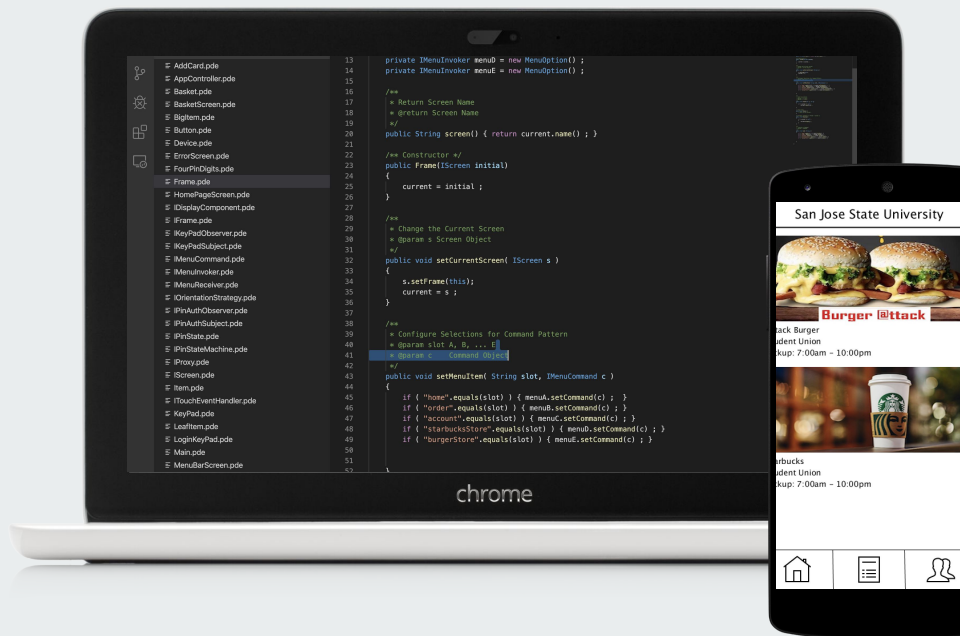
AddCard.pde
AppController.pde
Basket.pde
BasketScreen.pde
BigItem.pde
Button.pde
Device.pde
ErrorScreen.pde
FourPinDigits.pde
Frame.pde
HomePageScreen.pde
IDisplayComponent.pde
IFrame.pde
IKeyPadObserver.pde
IKeyPadSubject.pde
IMenuCommand.pde
IMenuInvoker.pde
IMenuReceiver.pde
IOrientationStrategy.pde
IPinAuthObserver.pde
IPinAuthSubject.pde
IPinState.pde
IPinStateMachine.pde
IProxy.pde
IScreen.pde
Item.pde
ITouchEventHandler.pde
KeyPad.pde
LeafItem.pde
LoginKeyPad.pde
Main.pde
MenuBarScreen.pde

13 private IMenuInvoker menuD = new MenuOption() ;
14 private IMenuInvoker menuE = new MenuOption() ;
15
16 /**
17 * Return Screen Name
18 * @return Screen Name
19 */
20 public String screen() { return current.name() ; }
21
22 /** Constructor */
23 public Frame(IScreen initial)
24 {
25 current = initial ;
26 }
27
28 /**
29 * Change the Current Screen
30 * @param s Screen Object
31 */
32 public void setCurrentScreen( IScreen s )
33 {
34 s.setFrame(this);
35 current = s ;
36 }
37
38 /**
39 * Configure Selections for Command Pattern
40 * @param slot A, B, ... E
41 * @param c Command Object
42 */
43 public void setMenuItem( String slot, IMenuCommand c )
44 {
45 if ( "home".equals(slot) ) { menuA.setCommand(c) ; }
46 if ( "order".equals(slot) ) { menuB.setCommand(c) ; }
47 if ( "account".equals(slot) ) { menuC.setCommand(c) ; }
48 if ( "starbucksStore".equals(slot) ) { menuD.setCommand(c) ; }
49 if ( "burgerStore".equals(slot) ) { menuE.setCommand(c) ; }
50
51
52 }

chrome

San Jose State University

Burger @ttack

ttack Burger
udent Union
ckup: 7:00am – 10:00pm

rbucks
udent Union
ckup: 7:00am – 10:00pm